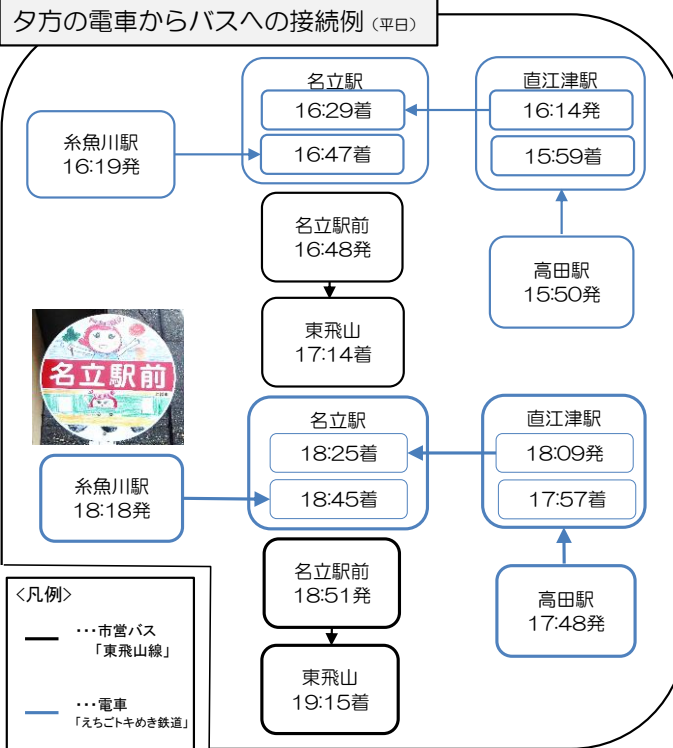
夕方の電車からバスへの接続例（平日）

名立駅
16:29着
16:47着

直江津駅
16:14発
15:59着

糸魚川駅
16:19発

名立駅前
16:48発

高田駅
15:50発

東飛山
17:14着

名立駅前

名立駅
18:25着
18:45着

直江津駅
18:09発
17:57着

糸魚川駅
18:18発

名立駅前
18:51発

高田駅
17:48発

東飛山
19:15着

<凡例>
・・・市営バス
「東飛山線」
・・・電車
「えちごトキめき鉄道」